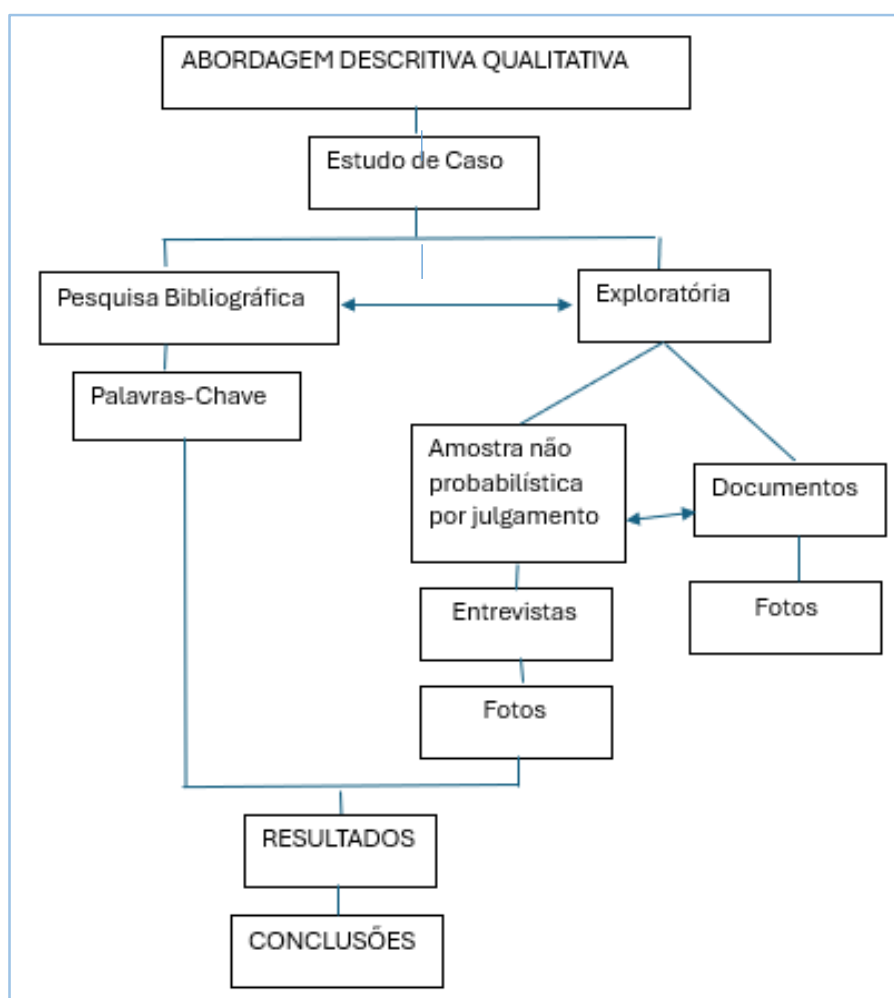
ABORDAGEM DESCRITIVA QUALITATIVA

Estudo de Caso

Pesquisa Bibliográfica

Exploratória

Palavras-Chave

Amostra não probabilística por julgamento

Documentos

Entrevistas

Fotos

Fotos

RESULTADOS

CONCLUSÕES